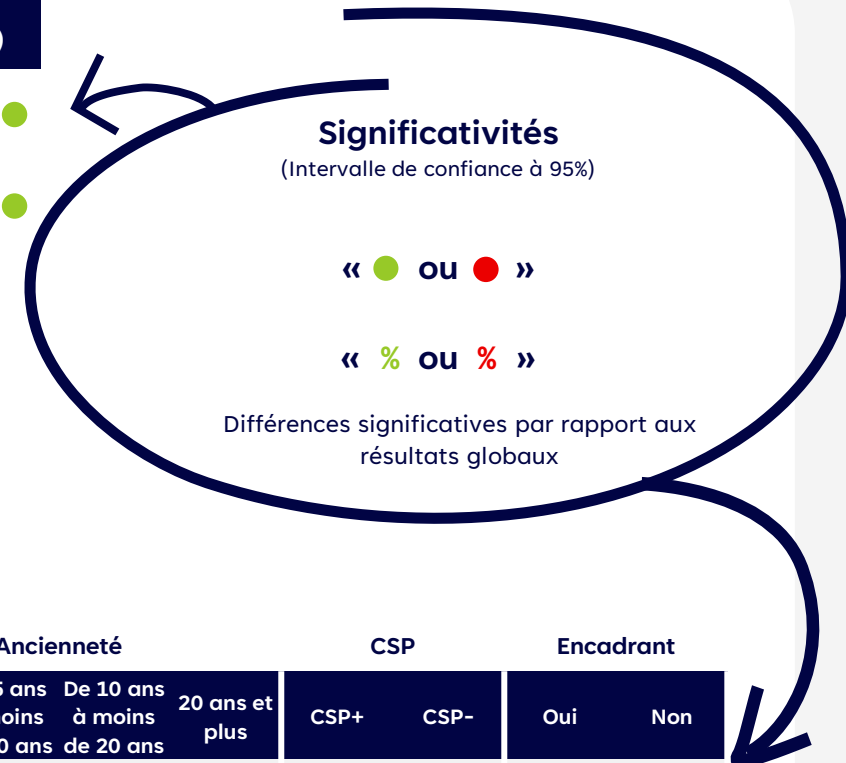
Significativités
(Intervalle de confiance à 95%)

« ou »

« % ou % »

Différences significatives par rapport aux résultats globaux

Ancienneté

CSP

Encadrant

| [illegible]5 ans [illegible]oins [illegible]0 ans | De 10 ans à moins de 20 ans | 20 ans et plus | CSP+ | CSP- | Oui | Non |
|---|---|---|---|---|---|---|